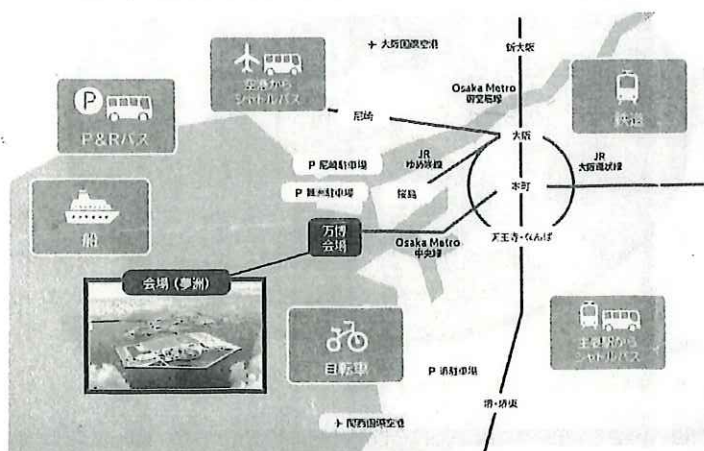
大阪国際空港

新大阪

空港から シャトルバス

P&Rバス

Osaka Metro 御堂筋線

尼崎

大阪

鉄道

P 尼崎駐車場

JR ゆめ咲線

JR 大阪環状線

P 舞洲駐車場

桜島

本町

船

万博 会場

Osaka Metro 中央線

天王寺・なんば

会場（夢洲）

自転車

主要駅から シャトルバス

P 堺駐車場

堺・堺東

関西国際空港